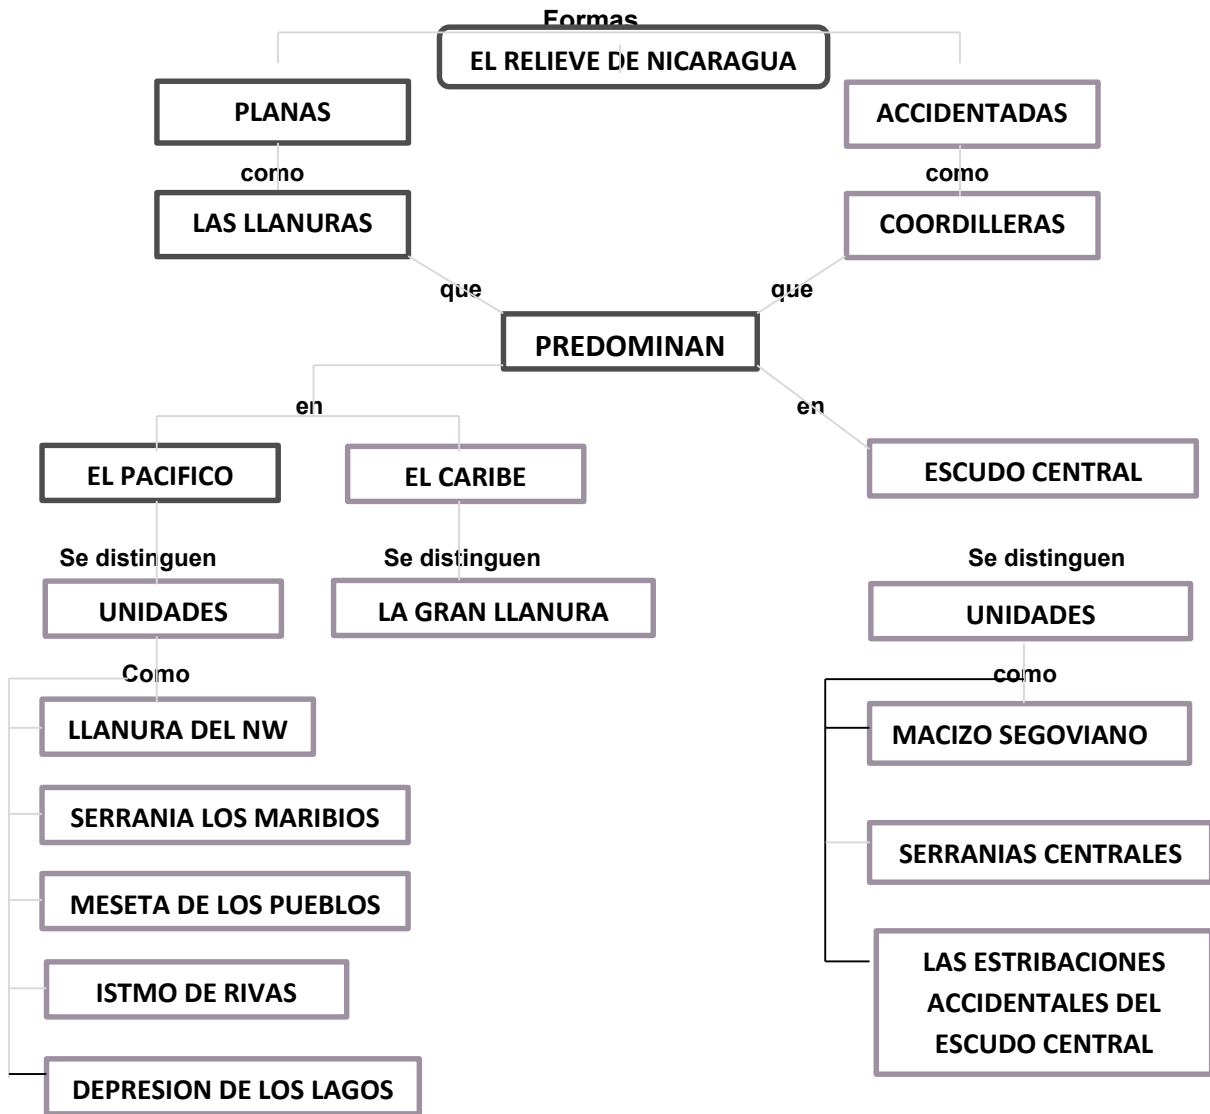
Formas
EL RELIEVE DE NICARAGUA

PLANAS
como
LAS LLANURAS
que

ACCIDENTADAS
como
COORDILLERAS
que

PREDOMINAN

en
EL PACIFICO
Se distinguen
UNIDADES
Como
LLANURA DEL NW
SERRANIA LOS MARIBIOS
MESETA DE LOS PUEBLOS
ISTMO DE RIVAS
DEPRESION DE LOS LAGOS

EL CARIBE
Se distinguen
LA GRAN LLANURA

en
ESCUDO CENTRAL
Se distinguen
UNIDADES
como
MACIZO SEGOVIANO
SERRANIAS CENTRALES
LAS ESTRIBACIONES ACCIDENTALES DEL ESCUDO CENTRAL